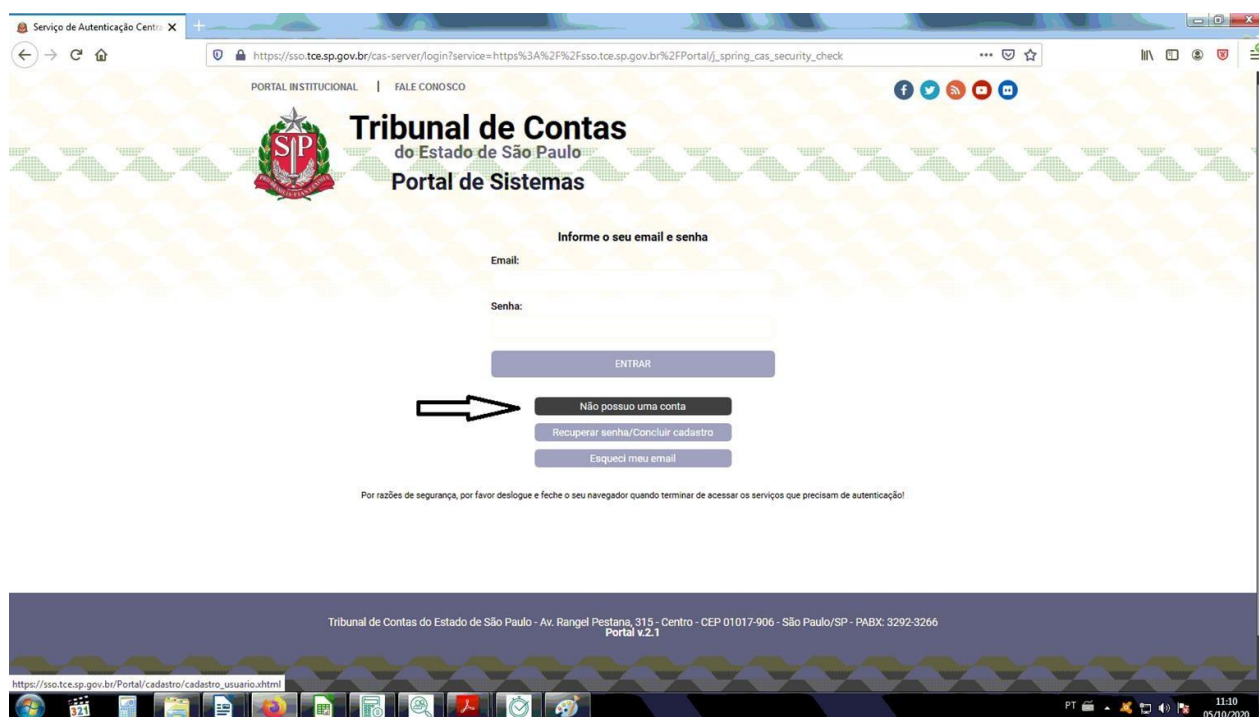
Serviço de Autenticação Centra

https://sso.tce.sp.gov.br/cas-server/login?service=https%3A%2F%2Fsso.tce.sp.gov.br%2FPortal/j_spring_cas_security_check

PORTAL INSTITUCIONAL | FALE CONOSCO

SP

Tribunal de Contas
do Estado de São Paulo
Portal de Sistemas

Informe o seu email e senha

Email:

Senha:

ENTRAR

Não possuo uma conta

Recuperar senha/Concluir cadastro

Esqueci meu email

Por razões de segurança, por favor deslogue e feche o seu navegador quando terminar de acessar os serviços que precisam de autenticação!

Tribunal de Contas do Estado de São Paulo - Av. Rangel Pestana, 315 - Centro - CEP 01017-906 - São Paulo/SP - PABX: 3292-3266
Portal v.2.1

https://sso.tce.sp.gov.br/Portal/cadastro/cadastro_usuario.xhtml

PT 11:10 05/10/2020